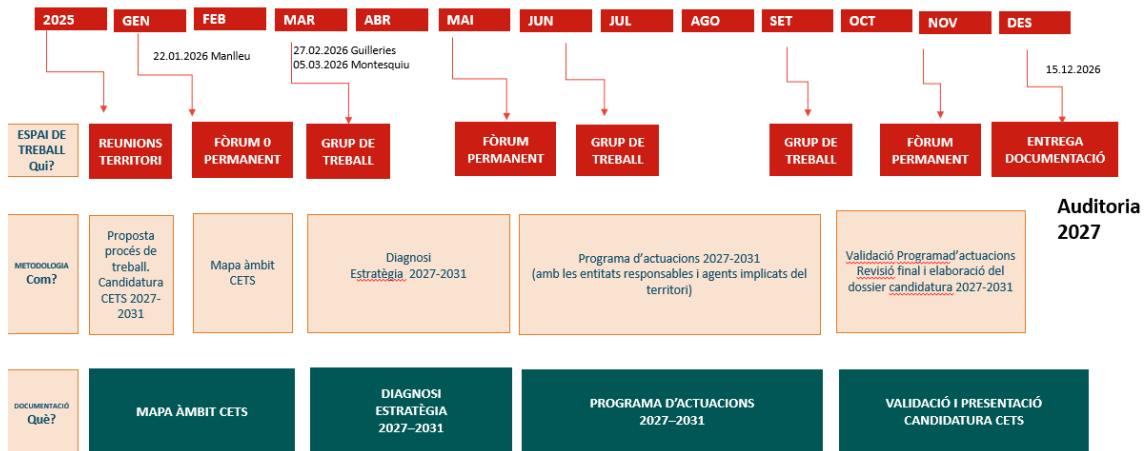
2025 GEN FEB MAR ABR MAI JUN JUL AGO SET OCT NOV DES

22.01.2026 Manlleu

27.02.2026 Guilleries
05.03.2026 Montesquiu

15.12.2026

ESPAI DE TREBALL Qui?

REUNIONS TERRITORI

FÒRUM 0 PERMANENT

GRUP DE TREBALL

FÒRUM PERMANENT

GRUP DE TREBALL

GRUP DE TREBALL

FÒRUM PERMANENT

ENTREGA DOCUMENTACIÓ

Auditoria 2027

METODOLOGIA Com?

Proposta procés de treball. Candidatura CETS 2027-2031

Mapa àmbit CETS

Diagnosi Estratègia 2027-2031

Programa d'actuacions 2027-2031 (amb les entitats responsables i agents implicats del territori)

Validació Programad'actuacions Revisió final i elaboració del dossier candidatura 2027-2031

DOCUMENTACIÓ Què?

MAPA ÀMBIT CETS

DIAGNOSI ESTRATÈGIA 2027–2031

PROGRAMA D'ACTUACIONS 2027–2031

VALIDACIÓ I PRESENTACIÓ CANDIDATURA CETS